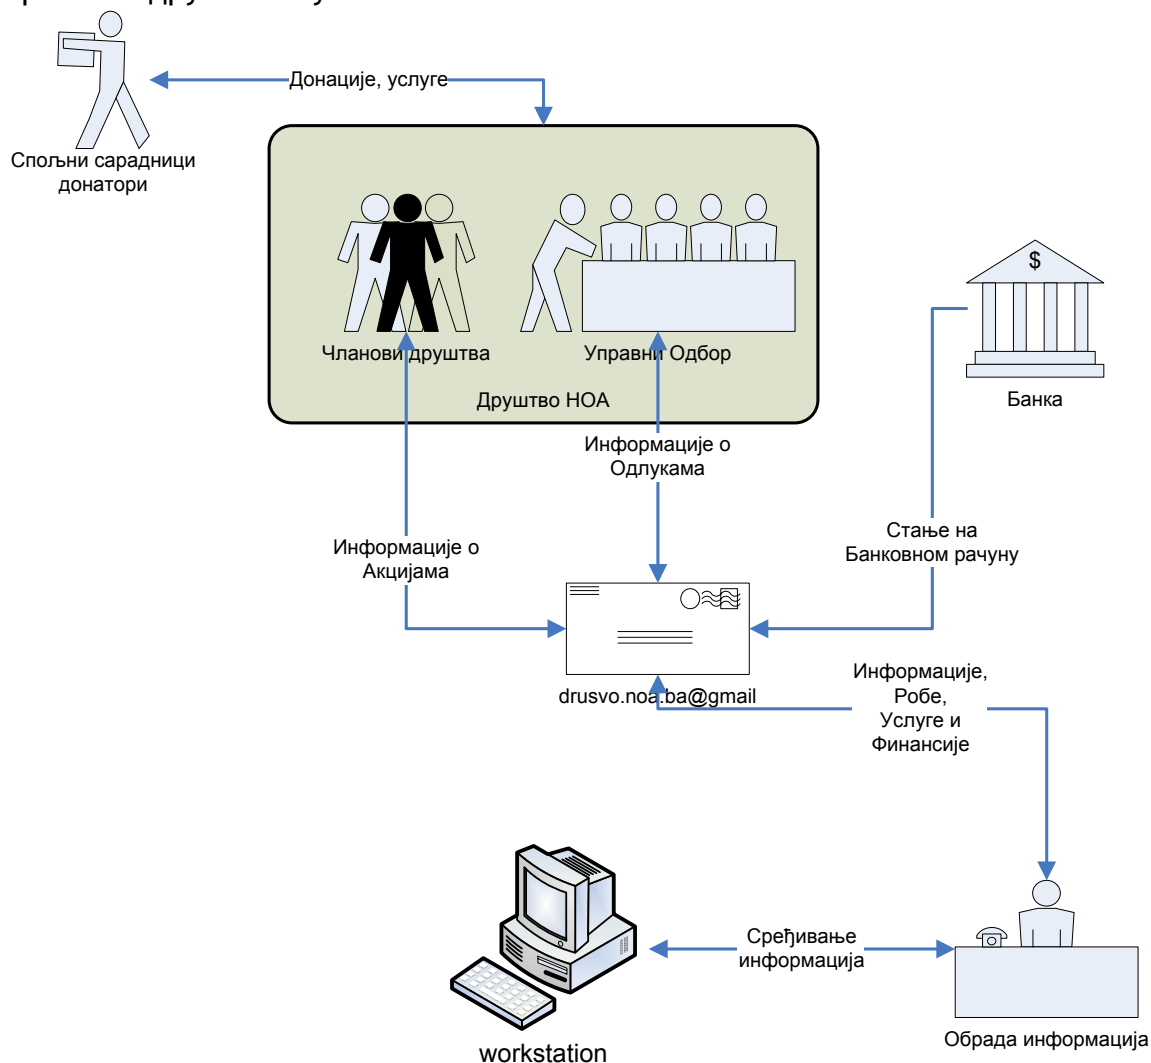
Донације, услуге

Спољни сарадници донатори

Чланови друштва

Управни Одбор

Друштво НОА

$

Банка

Информације о Одлукама

Стање на Банковном рачуну

Информације о Акцијама

drusvo.noa.ba@gmail

Информације, Робе, Услуге и Финансије

Сређивање информација

workstation

Обрада информација